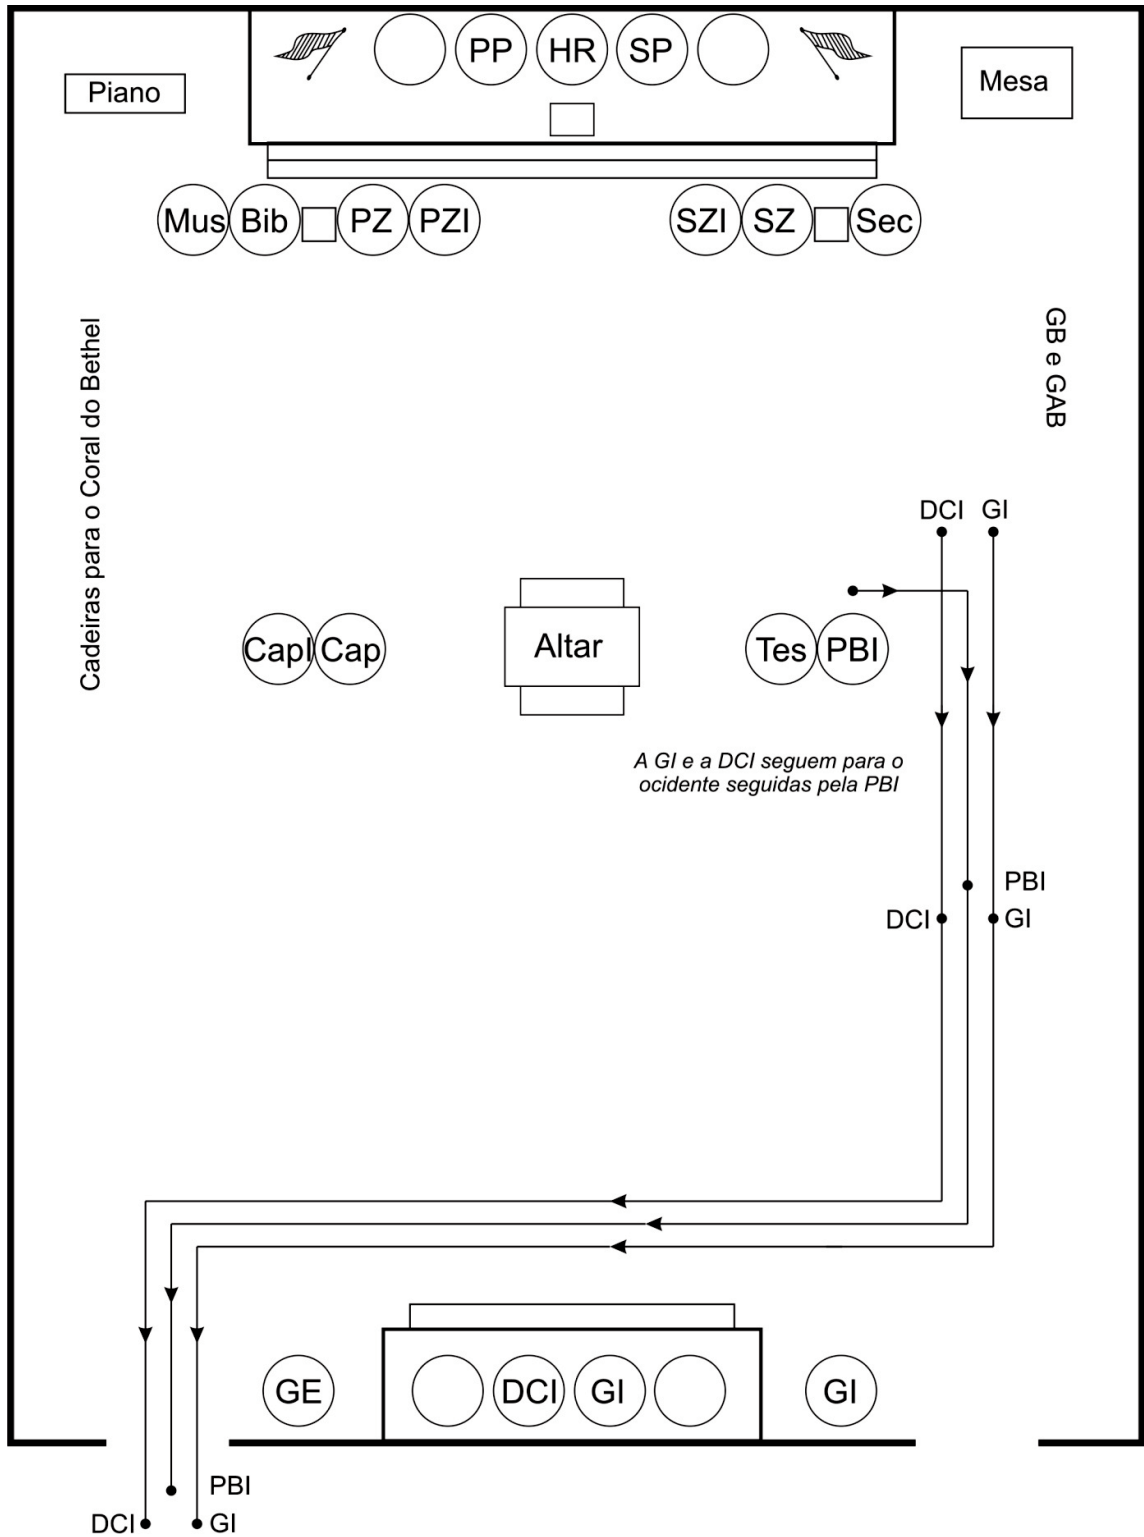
PP HR SP

Piano

Mesa

Mus Bib PZ PZI

SZI SZ Sec

Cadeiras para o Coral do Bethel

GB e GAB

DCI GI

Capl Cap

Altar

Tes PBI

A GI e a DCI seguem para o ocidente seguidas pela PBI

PBI
DCI GI

GE DCI GI GI

PBI
DCI GI